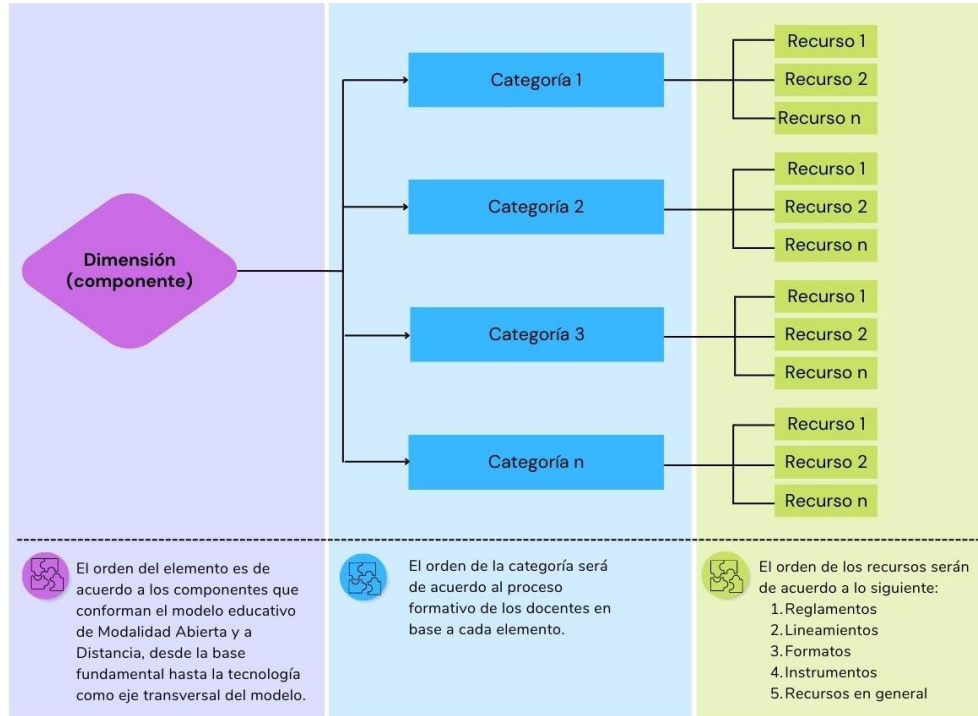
Dimensión (componente)

Categoría 1

Categoría 2

Categoría 3

Categoría n

Recurso 1
Recurso 2
Recurso n

Recurso 1
Recurso 2
Recurso n

Recurso 1
Recurso 2
Recurso n

Recurso 1
Recurso 2
Recurso n

El orden del elemento es de acuerdo a los componentes que conforman el modelo educativo de Modalidad Abierta y a Distancia, desde la base fundamental hasta la tecnología como eje transversal del modelo.

El orden de la categoría será de acuerdo al proceso formativo de los docentes en base a cada elemento.

El orden de los recursos serán de acuerdo a lo siguiente:
1. Reglamentos
2. Lineamientos
3. Formatos
4. Instrumentos
5. Recursos en general